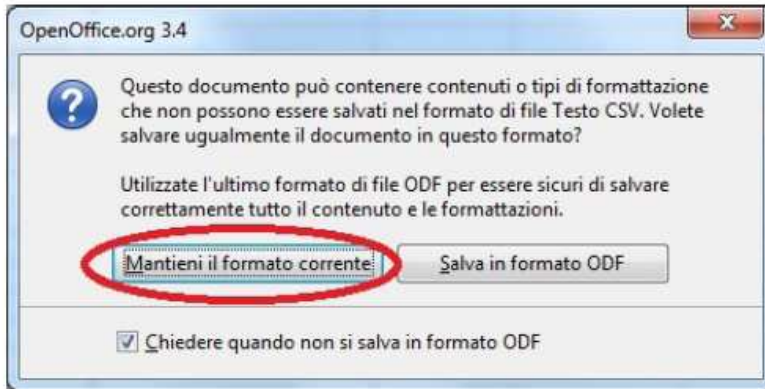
OpenOffice.org 3.4

Questo documento può contenere contenuti o tipi di formattazione che non possono essere salvati nel formato di file Testo CSV. Volete salvare ugualmente il documento in questo formato?

Utilizzate l'ultimo formato di file ODF per essere sicuri di salvare correttamente tutto il contenuto e le formattazioni.

Mantieni il formato corrente

Salva in formato ODF

Chiedere quando non si salva in formato ODF